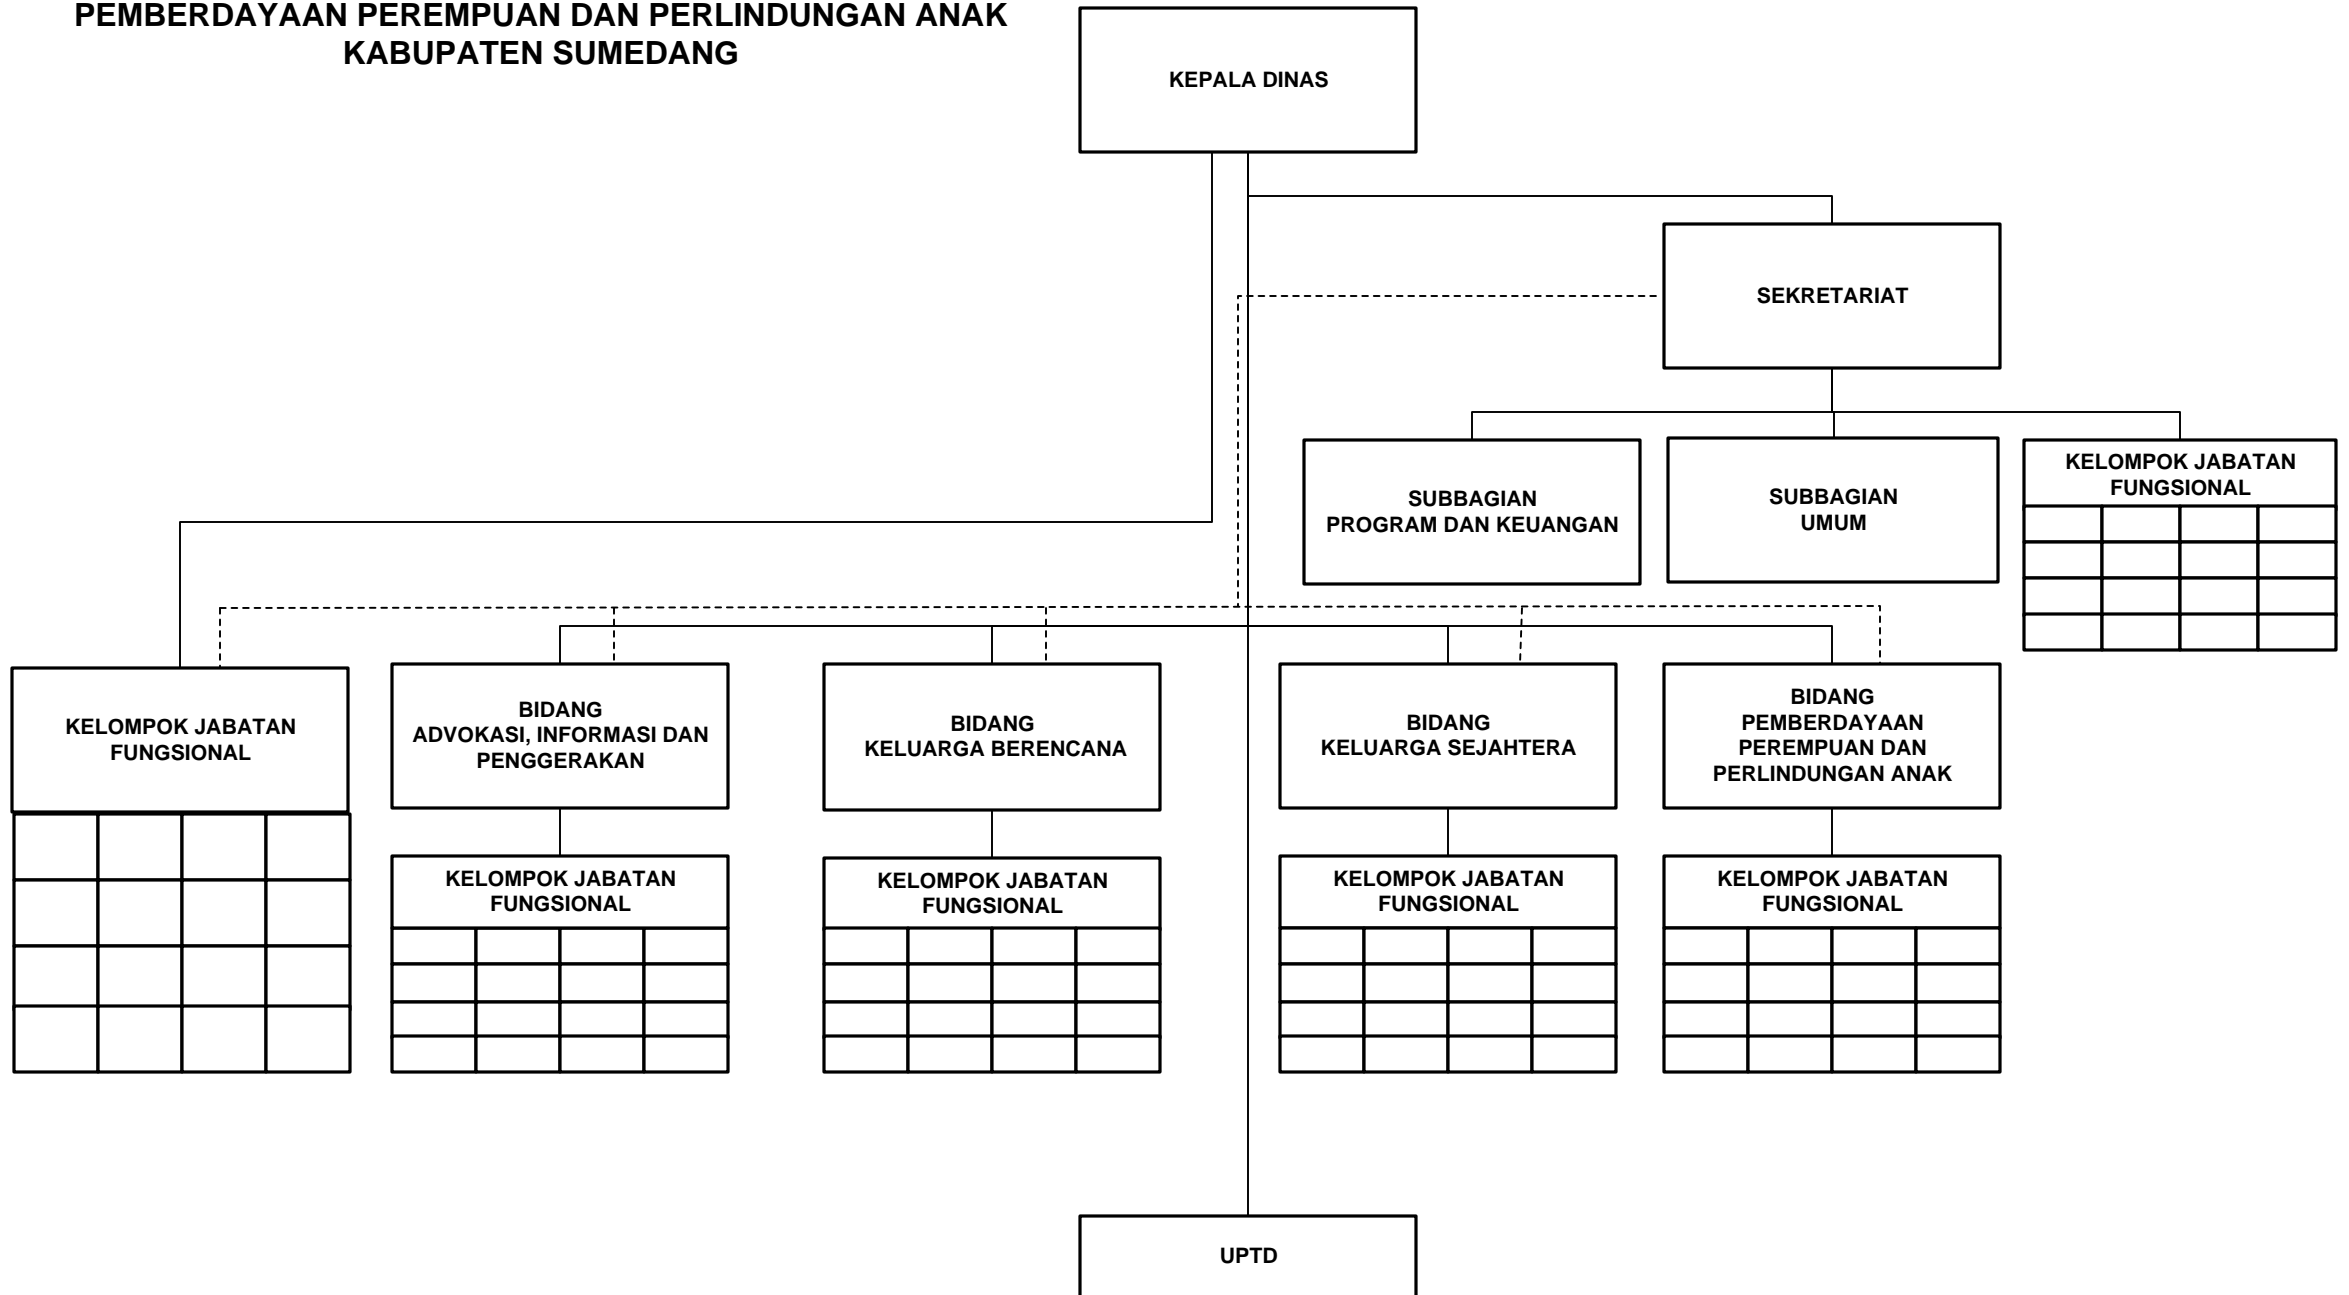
PEMBERDAYAAN PEREMPUAN DAN PERLINDUNGAN ANAK
KABUPATEN SUMEDANG

KEPALA DINAS

SEKRETARIAT

SUBBAGIAN
PROGRAM DAN KEUANGAN

SUBBAGIAN
UMUM

KELOMPOK JABATAN
FUNGSIONAL

KELOMPOK JABATAN
FUNGSIONAL

BIDANG
ADVOKASI, INFORMASI DAN
PENGGERAKAN

BIDANG
KELUARGA BERENCANA

BIDANG
KELUARGA SEJAHTERA

BIDANG
PEMBERDAYAAN
PEREMPUAN DAN
PERLINDUNGAN ANAK

KELOMPOK JABATAN
FUNGSIONAL

KELOMPOK JABATAN
FUNGSIONAL

KELOMPOK JABATAN
FUNGSIONAL

KELOMPOK JABATAN
FUNGSIONAL

UPTD